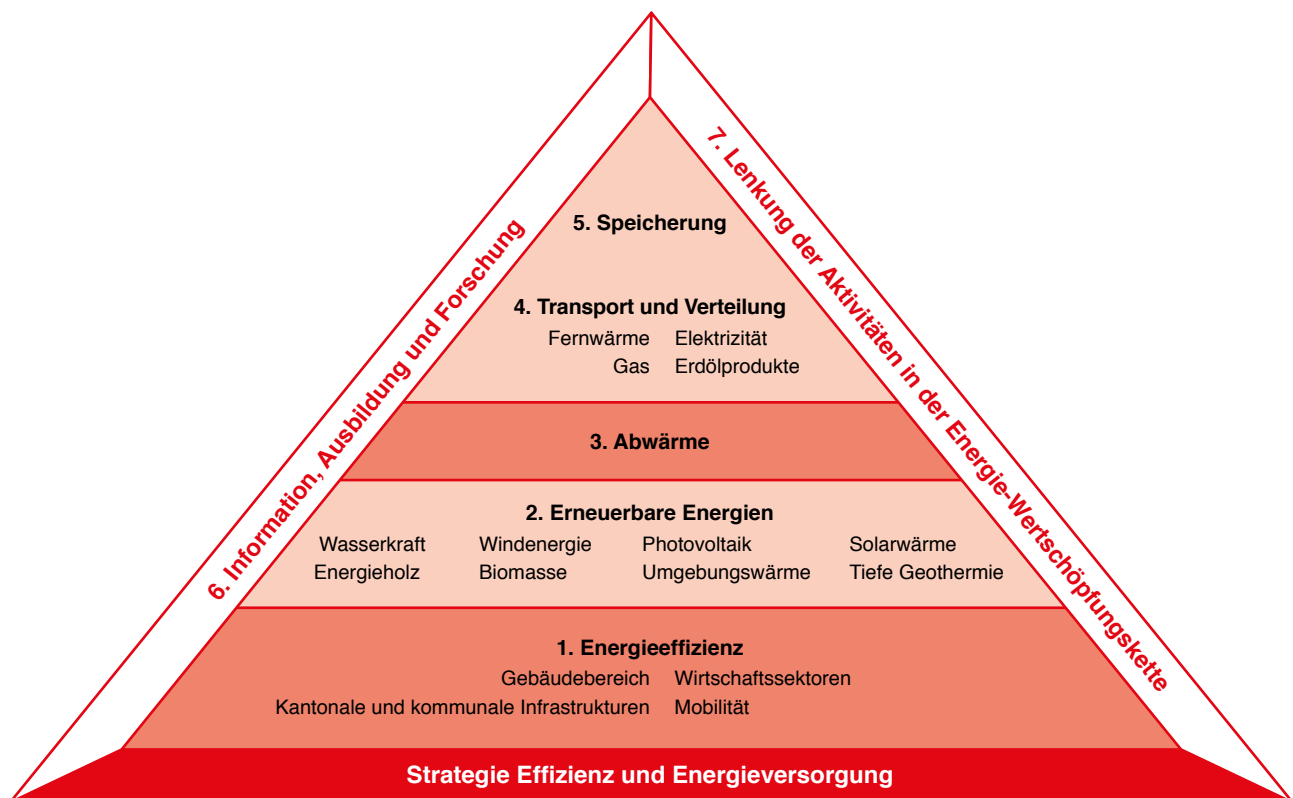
7. Lenkung der Aktivitäten in der Energie-Wertschöpfungskette

6. Information, Ausbildung und Forschung

5. Speicherung

4. Transport und Verteilung
Fernwärme Elektrizität
Gas Erdölprodukte

3. Abwärme

2. Erneuerbare Energien
Wasserkraft Windenergie Photovoltaik Solarwärme
Energieholz Biomasse Umgebungswärme Tiefe Geothermie

1. Energieeffizienz
Gebäudebereich Wirtschaftssektoren
Kantonale und kommunale Infrastrukturen Mobilität

Strategie Effizienz und Energieversorgung